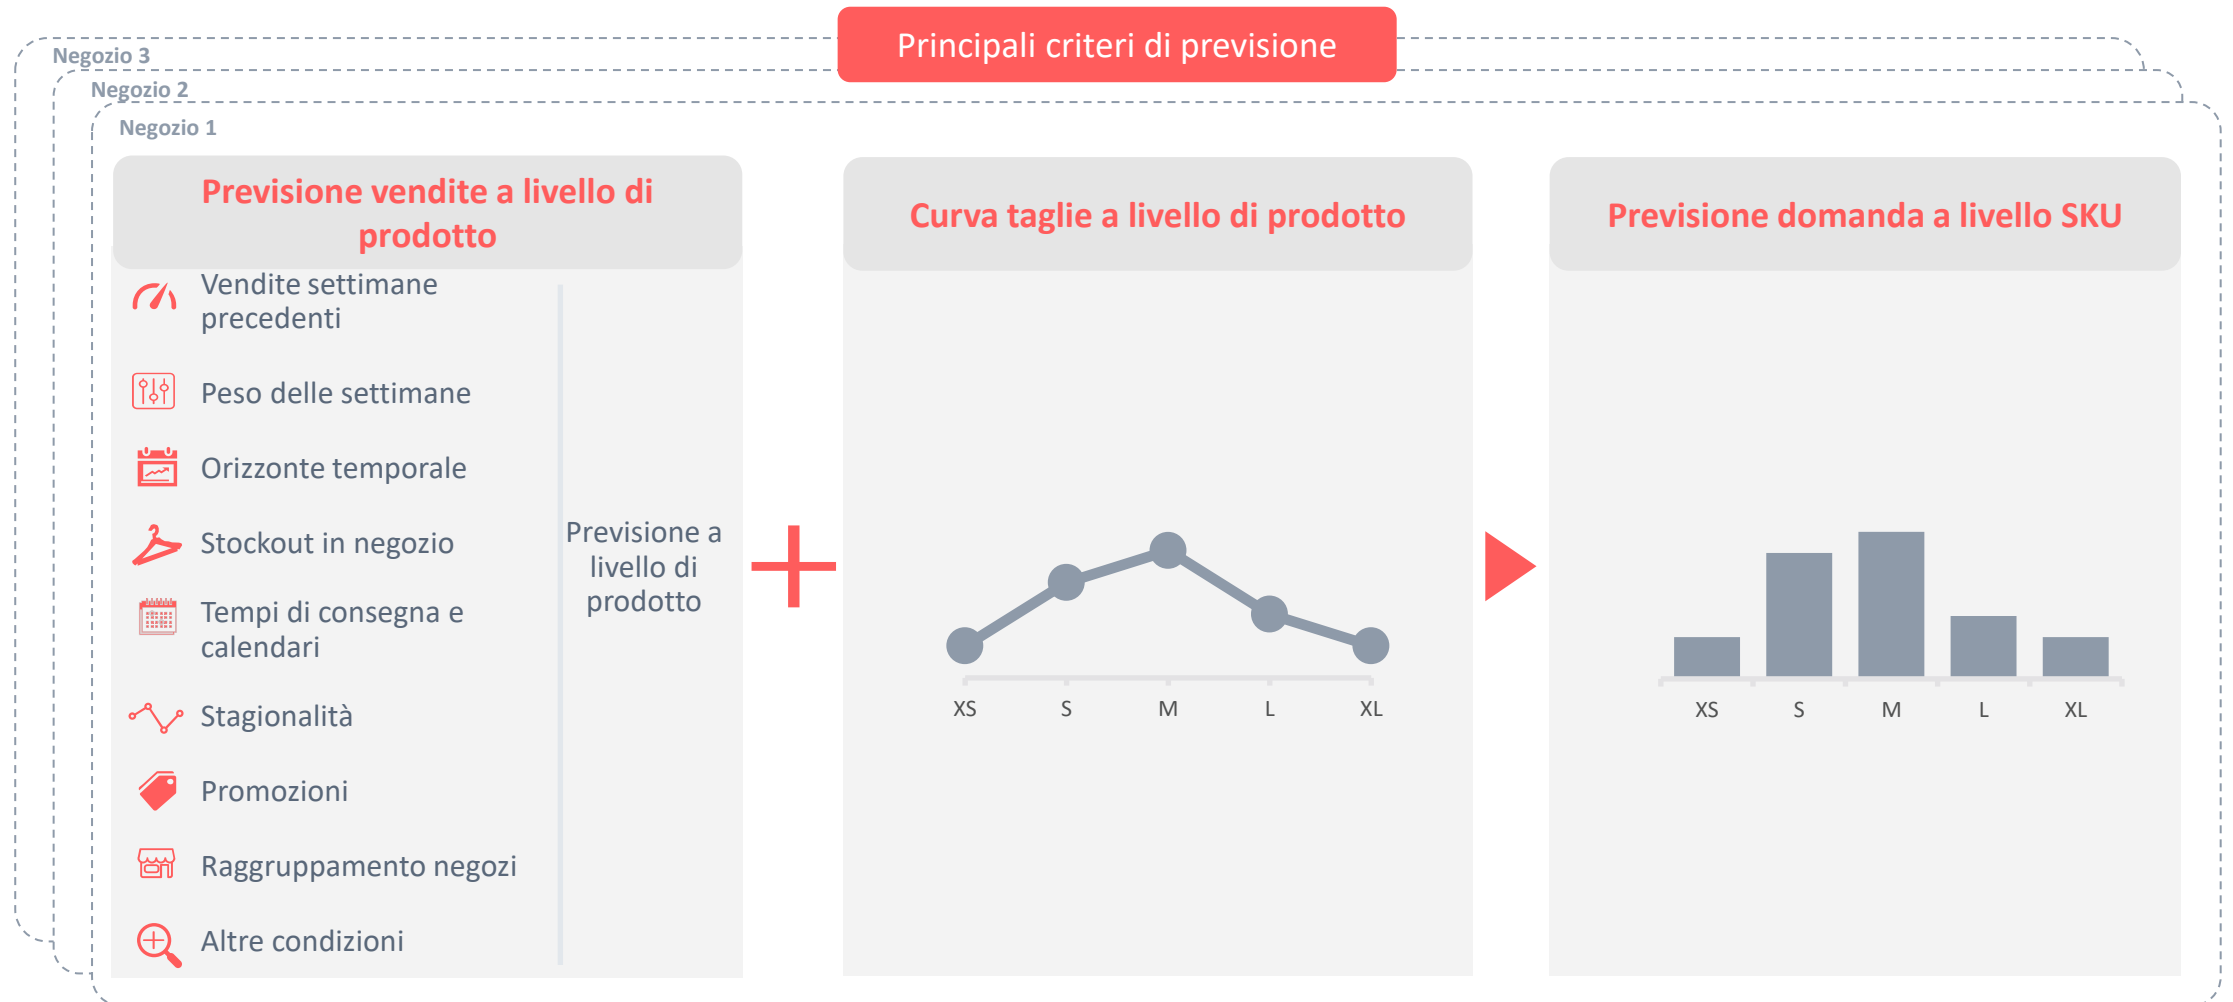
Principali criteri di previsione

Negozio 3
Negozio 2
Negozio 1

Previsione vendite a livello di prodotto

Vendite settimane precedenti
Peso delle settimane
Orizzonte temporale
Stockout in negozio
Tempi di consegna e calendari
Stagionalità
Promozioni
Raggruppamento negozi
Altre condizioni

Previsione a livello di prodotto

Curva taglie a livello di prodotto

XS S M L XL

Previsione domanda a livello SKU

XS S M L XL